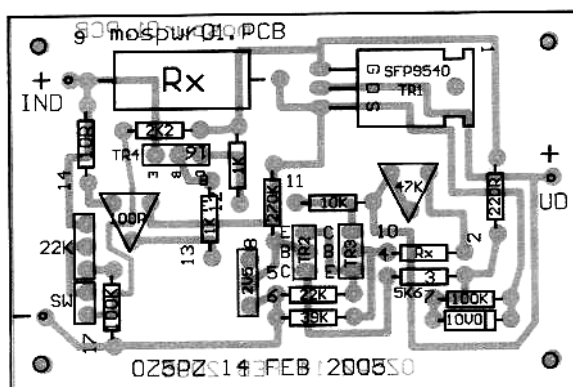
g mospwr01.PCB
Rx
+
IND
SFP9540
TR1
G
D
S
1
10R
2K2
TR4
9T
1K
14
100P
1K11
220K
11
10K
47K
+
UD
220R
22K
13
E
B
C
2N5
8
TR2
C
B
E
TR3
10
Rx
2
4
5
3
6
22K
5K67
100K
SW
17
100K
39K
10V0
-
-
OZ5PZ 14 FEB 2005